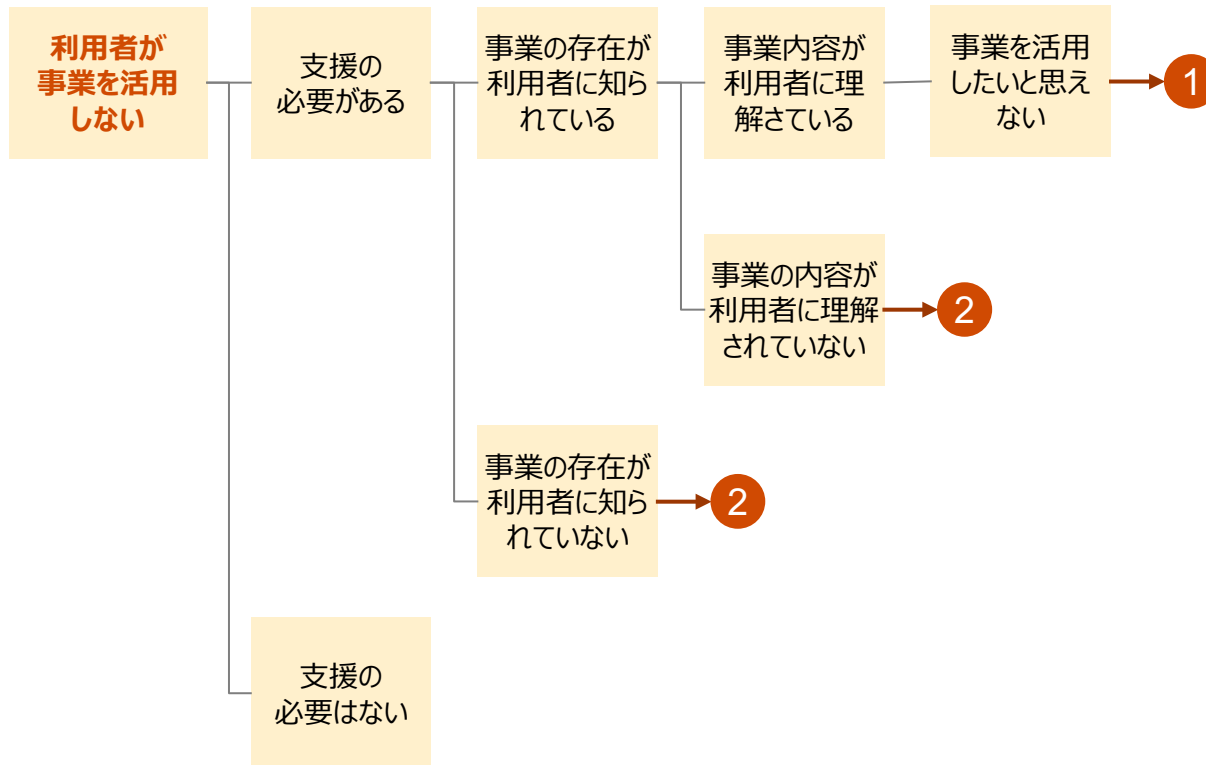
利用者が事業を活用しない

支援の必要がある

事業の存在が利用者に知られている

事業内容が利用者に理解さている

事業を活用したいと思えない

1

事業の内容が利用者に理解されていない

2

事業の存在が利用者に知られていない

2

支援の必要はない